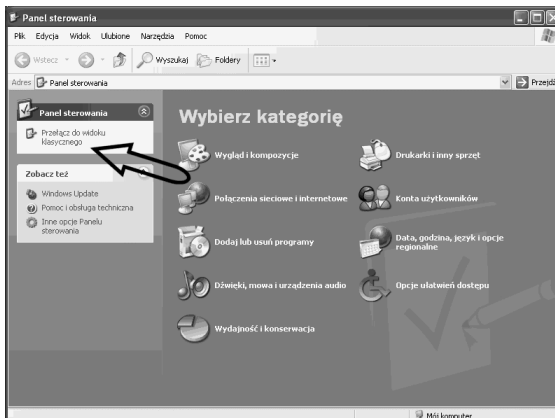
Panel sterowania

Plik Edycja Widok Ulubione Narzędzia Pomoc

Wstecz Wyszukaj Foldery

Adres Panel sterowania Przejdź

Panel sterowania

Przełącz do widoku klasycznego

Zobacz też

Windows Update

Pomoc i obsługa techniczna

Inne opcje Panelu sterowania

Wybierz kategorię

Wygląd i kompozycje

Drukarki i inny sprzęt

Połączenia sieciowe i internetowe

Konta użytkowników

Dodaj lub usuń programy

Data, godzina, język i opcje regionalne

Dźwięki, mowa i urządzenia audio

Opcje ułatwień dostępu

Wydajność i konserwacja

Mój komputer